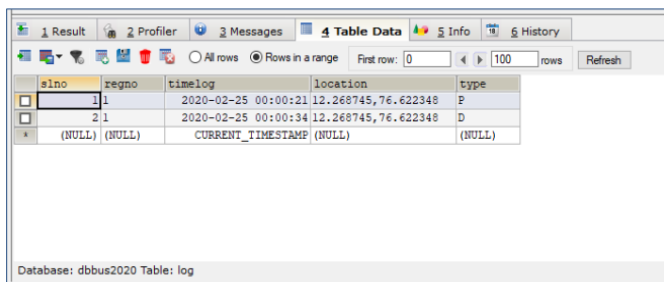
1 Result | 2 Profiler | 3 Messages | 4 Table Data | 5 Info | 6 History

All rows  Rows in a range  First row: 0  100 rows  Refresh

| | slno | regno | timelog | location | type |
|---|---|---|---|---|---|
| | 1 | 1 | 2020-02-25 00:00:21 | 12.268745,76.622348 | P |
| | 2 | 1 | 2020-02-25 00:00:34 | 12.268745,76.622348 | D |
| * | (NULL) | (NULL) | CURRENT_TIMESTAMP | (NULL) | (NULL) |

Database: dbbus2020 Table: log